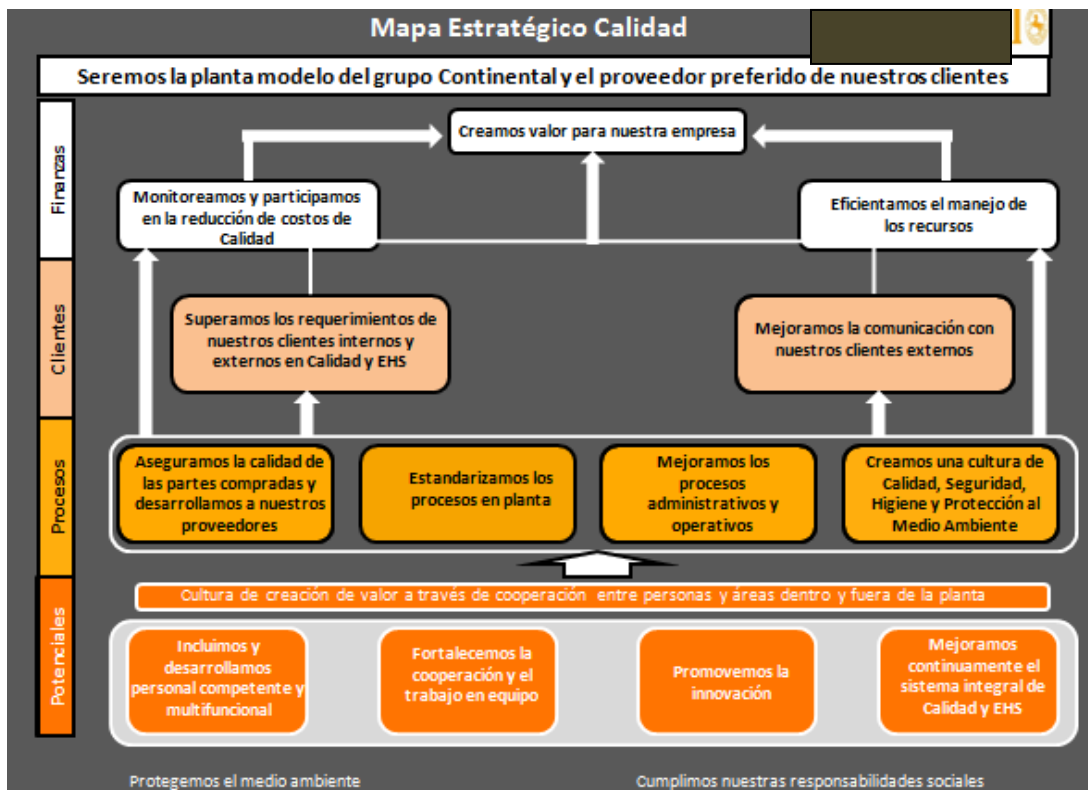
Mapa Estratégico Calidad

Seremos la planta modelo del grupo Continental y el proveedor preferido de nuestros clientes

Finanzas

Clientes

Procesos

Potenciales

Creamos valor para nuestra empresa

Monitoreamos y participamos en la reducción de costos de Calidad

Eficientamos el manejo de los recursos

Superamos los requerimientos de nuestros clientes internos y externos en Calidad y EHS

Mejoramos la comunicación con nuestros clientes externos

Aseguramos la calidad de las partes compradas y desarrollamos a nuestros proveedores

Estandarizamos los procesos en planta

Mejoramos los procesos administrativos y operativos

Creamos una cultura de Calidad, Seguridad, Higiene y Protección al Medio Ambiente

Cultura de creación de valor a través de cooperación entre personas y áreas dentro y fuera de la planta

Incluimos y desarrollamos personal competente y multifuncional

Fortalecemos la cooperación y el trabajo en equipo

Promovemos la innovación

Mejoramos continuamente el sistema integral de Calidad y EHS

Protegemos el medio ambiente

Cumplimos nuestras responsabilidades sociales